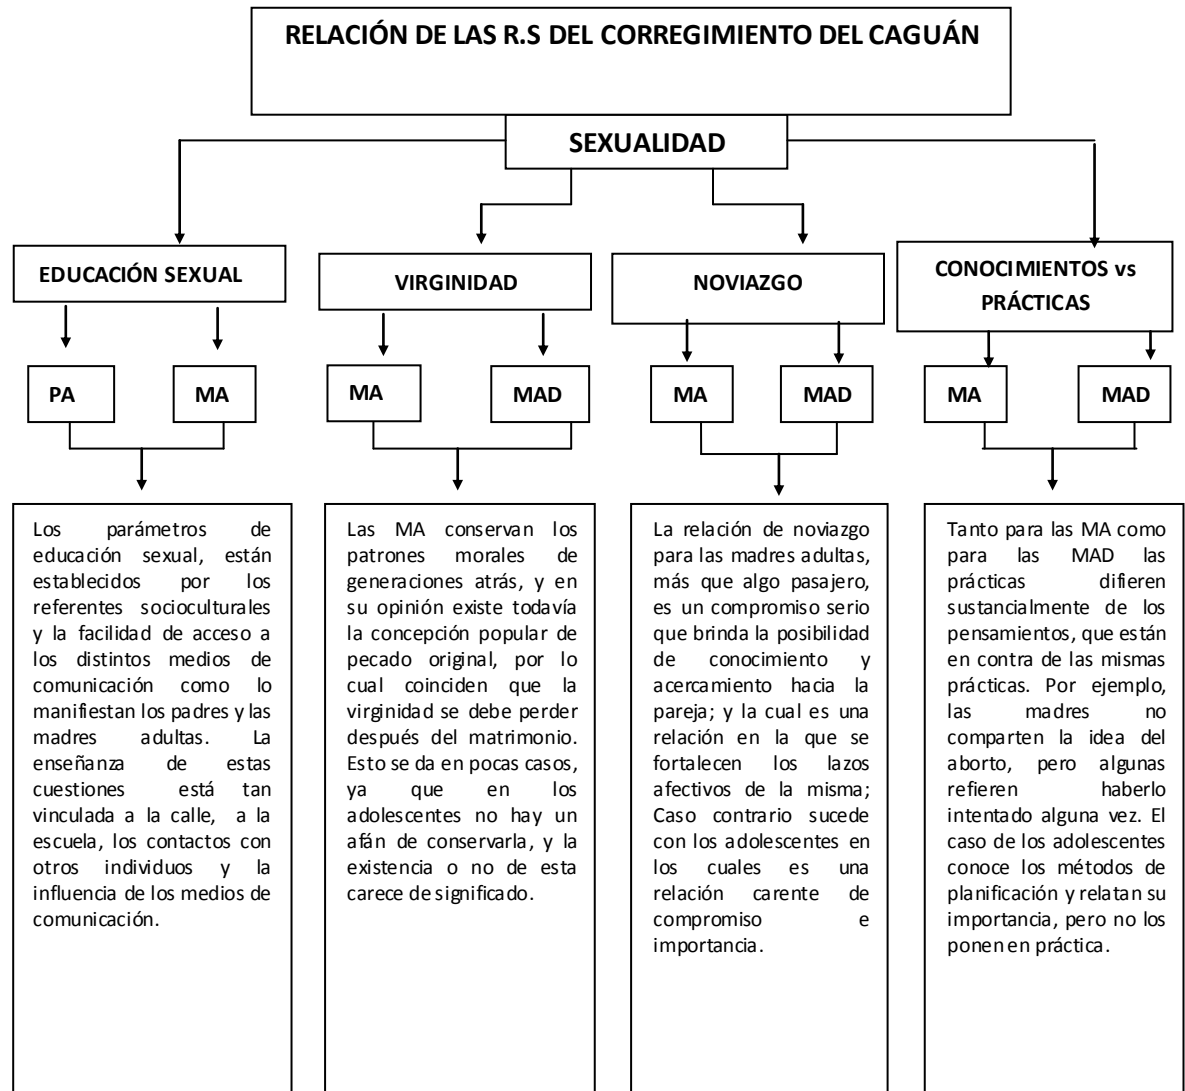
RELACIÓN DE LAS R.S DEL CORREGIMIENTO DEL CAGUÁN

SEXUALIDAD

EDUCACIÓN SEXUAL

PA

MA

Los parámetros de educación sexual, están establecidos por los referentes socioculturales y la facilidad de acceso a los distintos medios de comunicación como lo manifiestan los padres y las madres adultas. La enseñanza de estas cuestiones está tan vinculada a la calle, a la escuela, los contactos con otros individuos y la influencia de los medios de comunicación.

VIRGINIDAD

MA

MAD

Las MA conservan los patrones morales de generaciones atrás, y en su opinión existe todavía la concepción popular de pecado original, por lo cual coinciden que la virginidad se debe perder después del matrimonio. Esto se da en pocas casos, ya que en los adolescentes no hay un afán de conservarla, y la existencia o no de esta carece de significado.

NOVIAZGO

MA

MAD

La relación de noviazgo para las madres adultas, más que algo pasajero, es un compromiso serio que brinda la posibilidad de conocimiento y acercamiento hacia la pareja; y la cual es una relación en la que se fortalecen los lazos afectivos de la misma; Caso contrario sucede con los adolescentes en los cuales es una relación carente de compromiso e importancia.

CONOCIMIENTOS vs PRÁCTICAS

MA

MAD

Tanto para las MA como para las MAD las prácticas difieren sustancialmente de los pensamientos, que están en contra de las mismas prácticas. Por ejemplo, las madres no comparten la idea del aborto, pero algunas refieren haberlo intentado alguna vez. El caso de los adolescentes conoce los métodos de planificación y relatan su importancia, pero no los ponen en práctica.